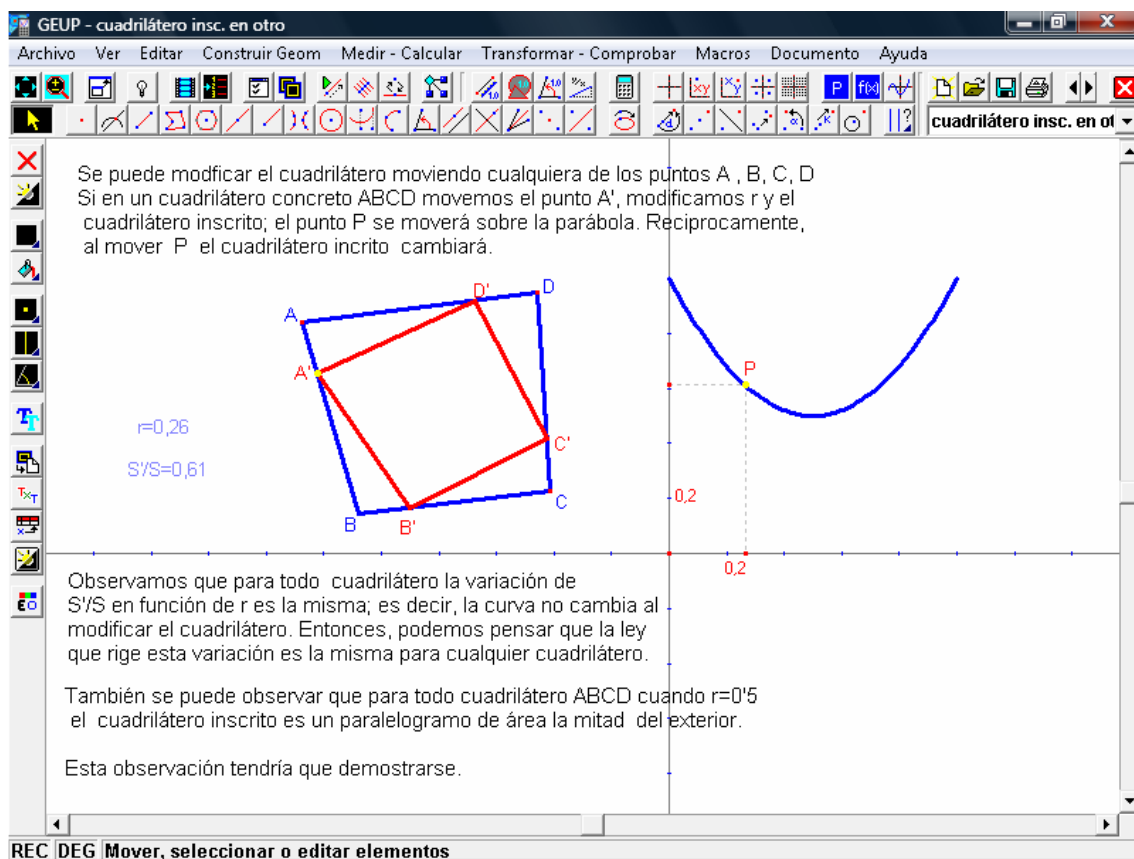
GEUP - cuadrilátero insc. en otro

Archivo Ver Editar Construir Geom Medir - Calcular Transformar - Comprobar Macros Documento Ayuda

cuadrilátero insc. en ot

Se puede modficar el cuadrilátero moviendo cualquiera de los puntos A , B, C, D
Si en un cuadrilátero concreto ABCD movemos el punto A', modificamos r y el cuadrilátero inscrito; el punto P se moverá sobre la parábola. Reciprocamente, al mover P el cuadrilátero incrito cambiará.

A
D'
D
A'
C'
C
B
B'
P

r=0,26

S'/S=0,61

0,2
0,2

Observamos que para todo cuadrilátero la variación de S'/S en función de r es la misma; es decir, la curva no cambia al modificar el cuadrilátero. Entonces, podemos pensar que la ley que rige esta variación es la misma para cualquier cuadrilátero.

También se puede observar que para todo cuadrilátero ABCD cuando r=0'5 el cuadrilátero inscrito es un paralelogramo de área la mitad del exterior.

Esta observación tendría que demostrarse.

REC DEG Mover, seleccionar o editar elementos